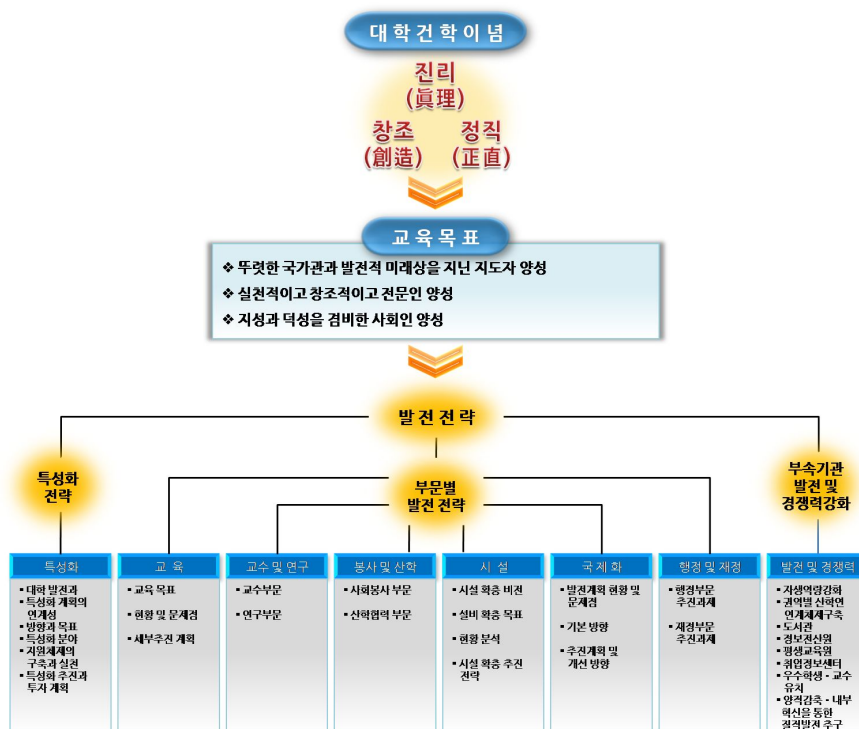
대 학 건 학 이 념

진리
(眞理)

창조
(創造)

정직
(正直)

교 육 목 표

❖ 뚜렷한 국가관과 발전적 미래상을 지닌 지도자 양성
❖ 실천적이고 창조적이고 전문인 양성
❖ 지성과 덕성을 겸비한 사회인 양성

발 전 전 략

특성화 전략

부문별 발전 전략

부속기관 발전 및 경쟁력강화

특성화
▪ 대학 발전과 특성화 계획의 연계성
▪ 방향과 목표
▪ 특성화 분야
▪ 지원체제의 구축과 실천
▪ 특성화 추진과 투자 계획

교 육
▪ 교육 목표
▪ 현황 및 문제점
▪ 세부추진 계획

교수 및 연구
▪ 교수부문
▪ 연구부문

봉사 및 산학
▪ 사회봉사 부문
▪ 산학협력 부문

시 설
▪ 시설 확충 비전
▪ 설비 확충 목표
▪ 현황 분석
▪ 시설 확충 추진 전략

국 제 화
▪ 발전계획 현황 및 문제점
▪ 기본 방향
▪ 추진계획 및 개선 방향

행정 및 재정
▪ 행정부문 추진과제
▪ 재정부문 추진과제

발전 및 경쟁력
▪ 자생역량강화
▪ 권역별 산학연 연계체제구축
▪ 도서관
▪ 정보전산원
▪ 평생교육원
▪ 취업정보센터
▪ 우수학생 · 교수 유치
▪ 양적감축 · 내부 혁신을 통한 질적발전 추구